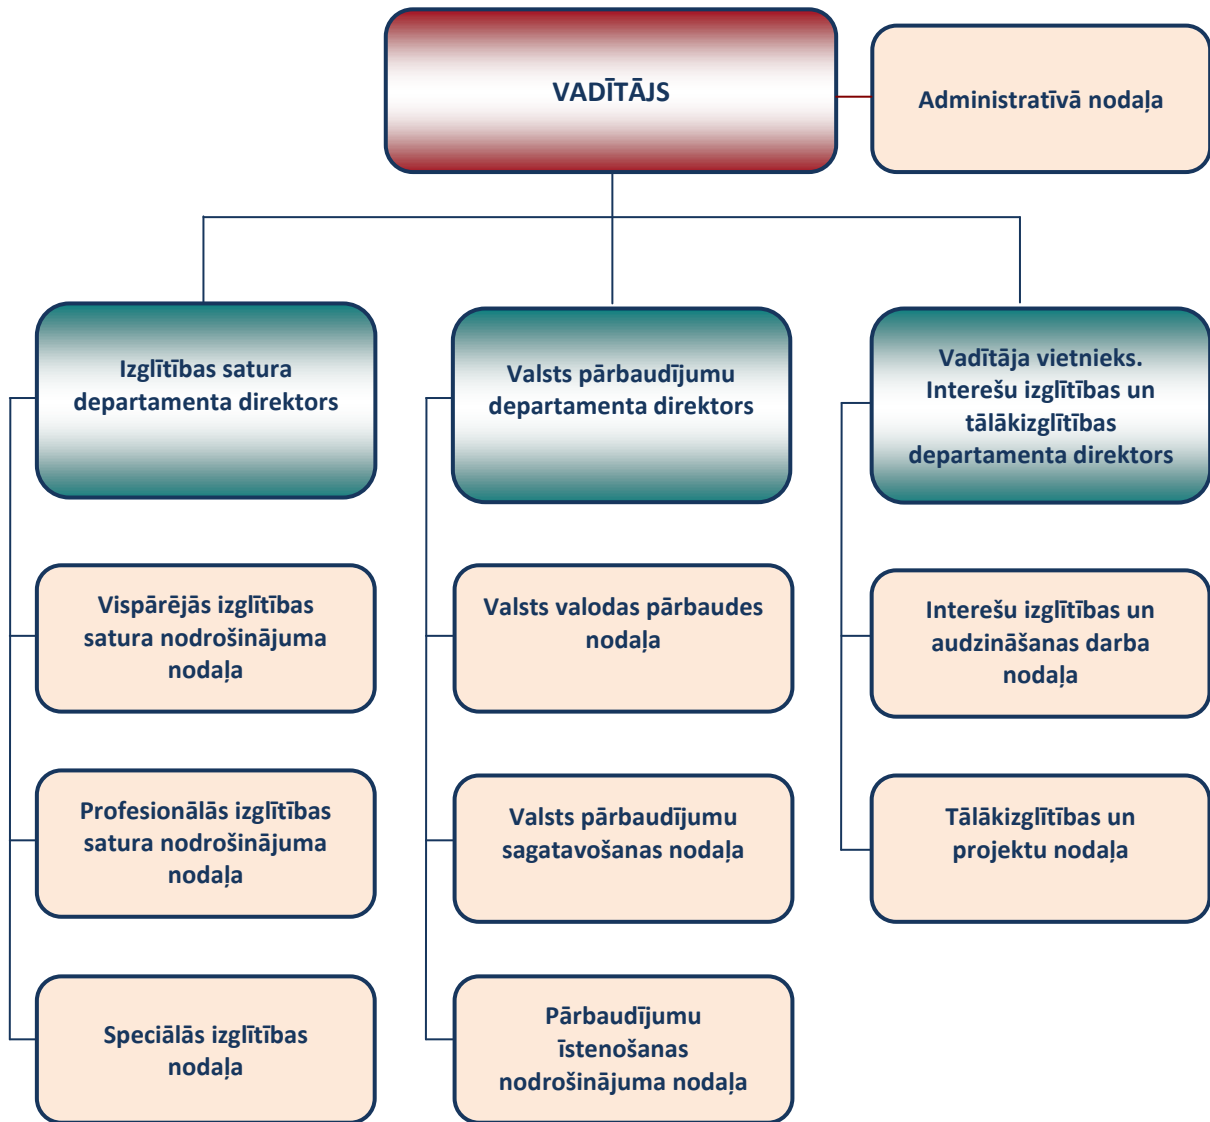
VADĪTĀJS

Administratīvā nodaļa

Izglītības satura departamenta direktors

Vispārējās izglītības satura nodrošinājuma nodaļa

Profesionālās izglītības satura nodrošinājuma nodaļa

Speciālās izglītības nodaļa

Valsts pārbaudījumu departamenta direktors

Valsts valodas pārbaudes nodaļa

Valsts pārbaudījumu sagatavošanas nodaļa

Pārbaudījumu īstenošanas nodrošinājuma nodaļa

Vadītāja vietnieks. Interešu izglītības un tālākizglītības departamenta direktors

Interešu izglītības un audzināšanas darba nodaļa

Tālākizglītības un projektu nodaļa